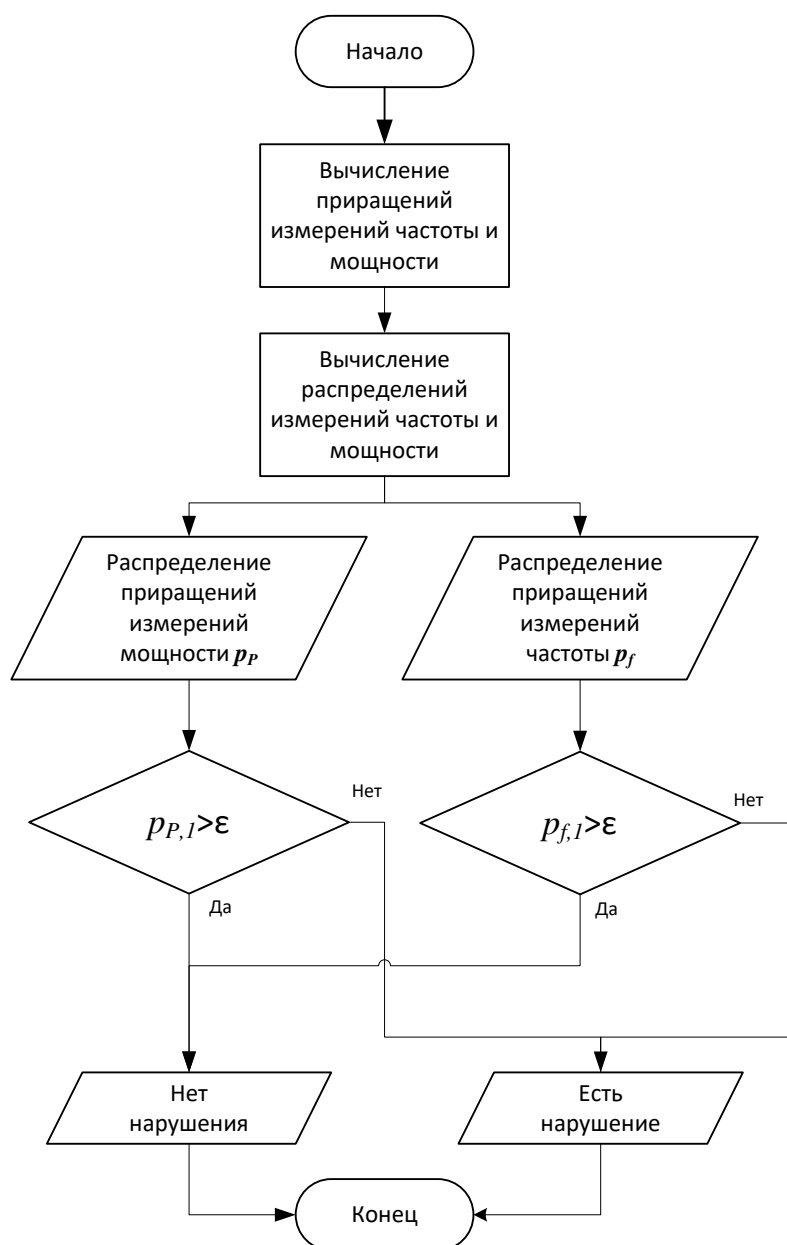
Начало

Вычисление приращений измерений частоты и мощности

Вычисление распределений измерений частоты и мощности

Распределение приращений измерений мощности $p_P$

Распределение приращений измерений частоты $p_f$

$p_{P,1}>\varepsilon$

Нет

Да

$p_{f,1}>\varepsilon$

Нет

Да

Нет нарушения

Есть нарушение

Конец